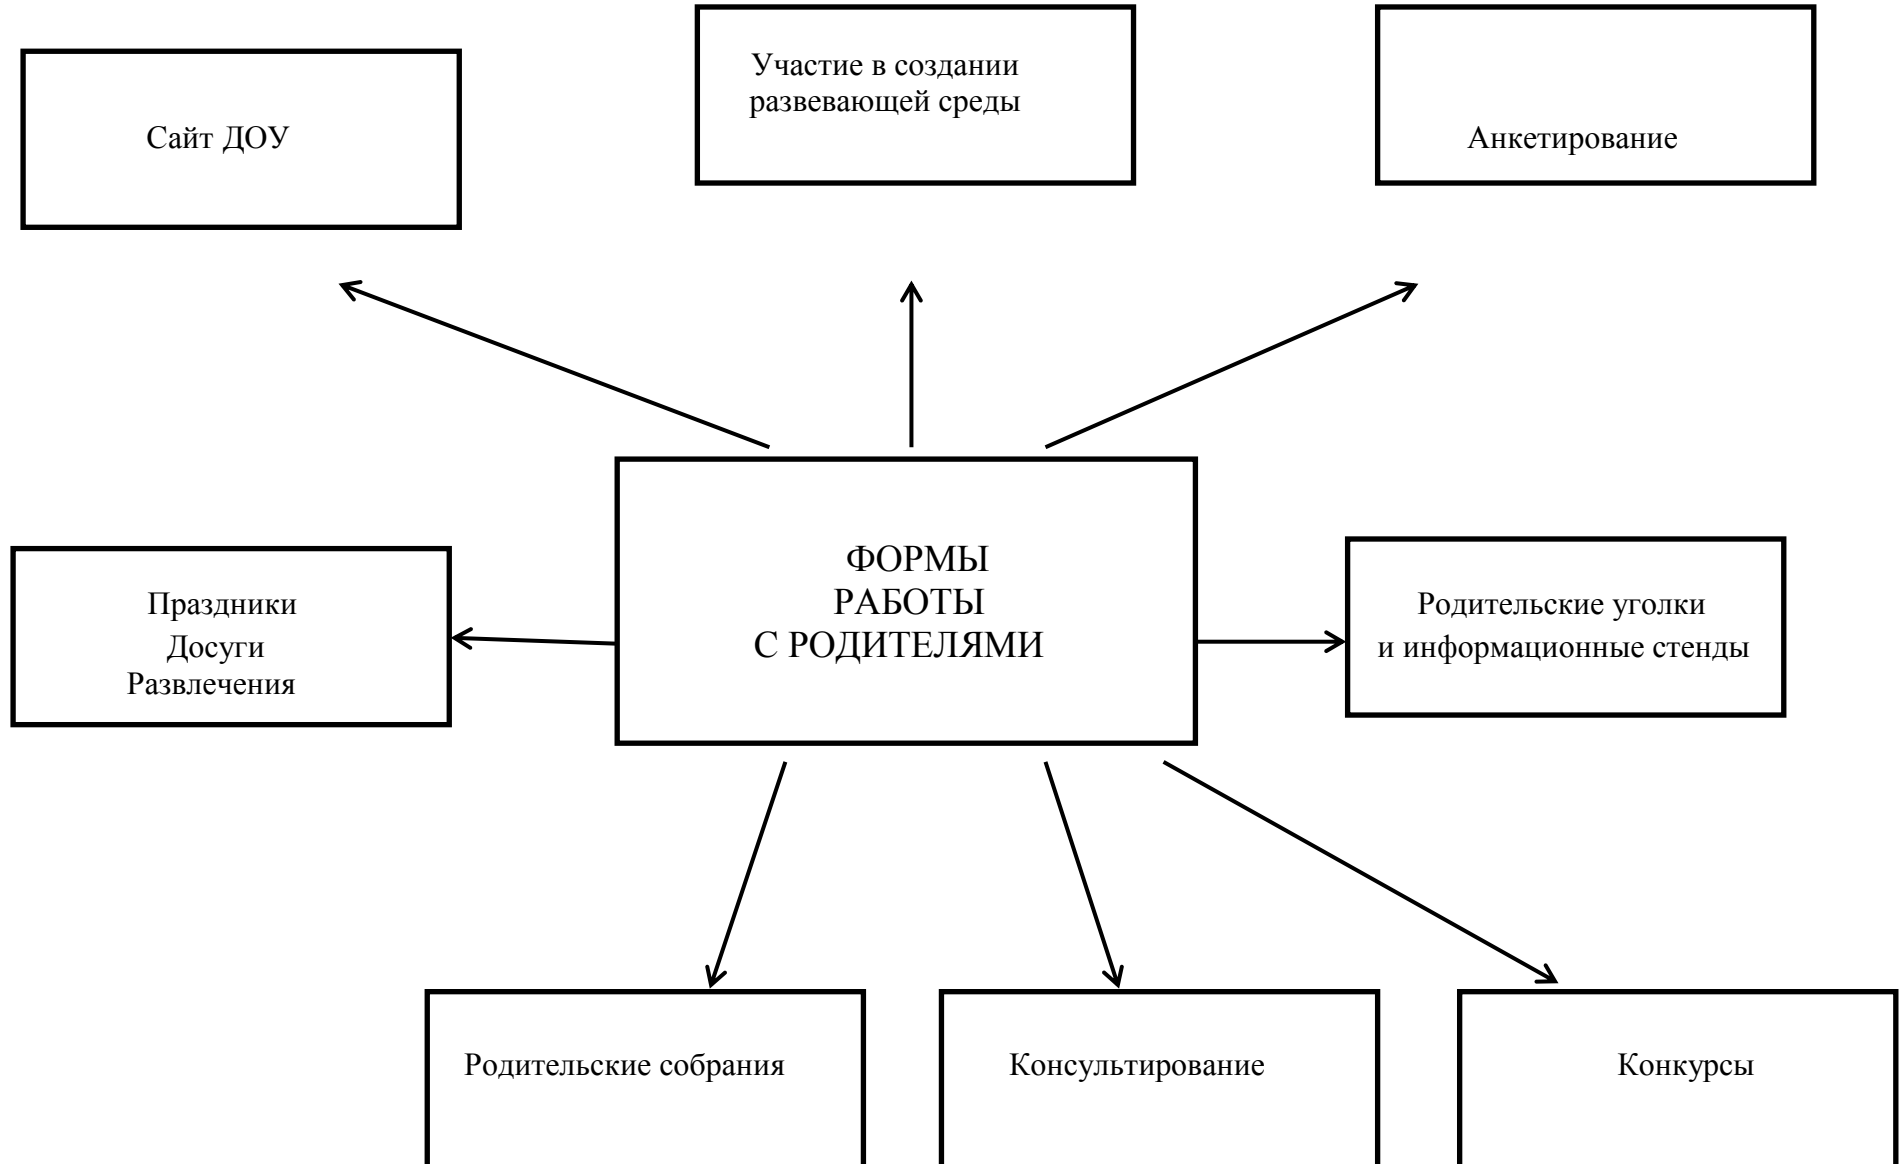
Сайт ДОУ

Участие в создании развевающей среды

Анкетирование

Праздники
Досуги
Развлечения

ФОРМЫ
РАБОТЫ
С РОДИТЕЛЯМИ

Родительские уголки и информационные стенды

Родительские собрания

Консультирование

Конкурсы